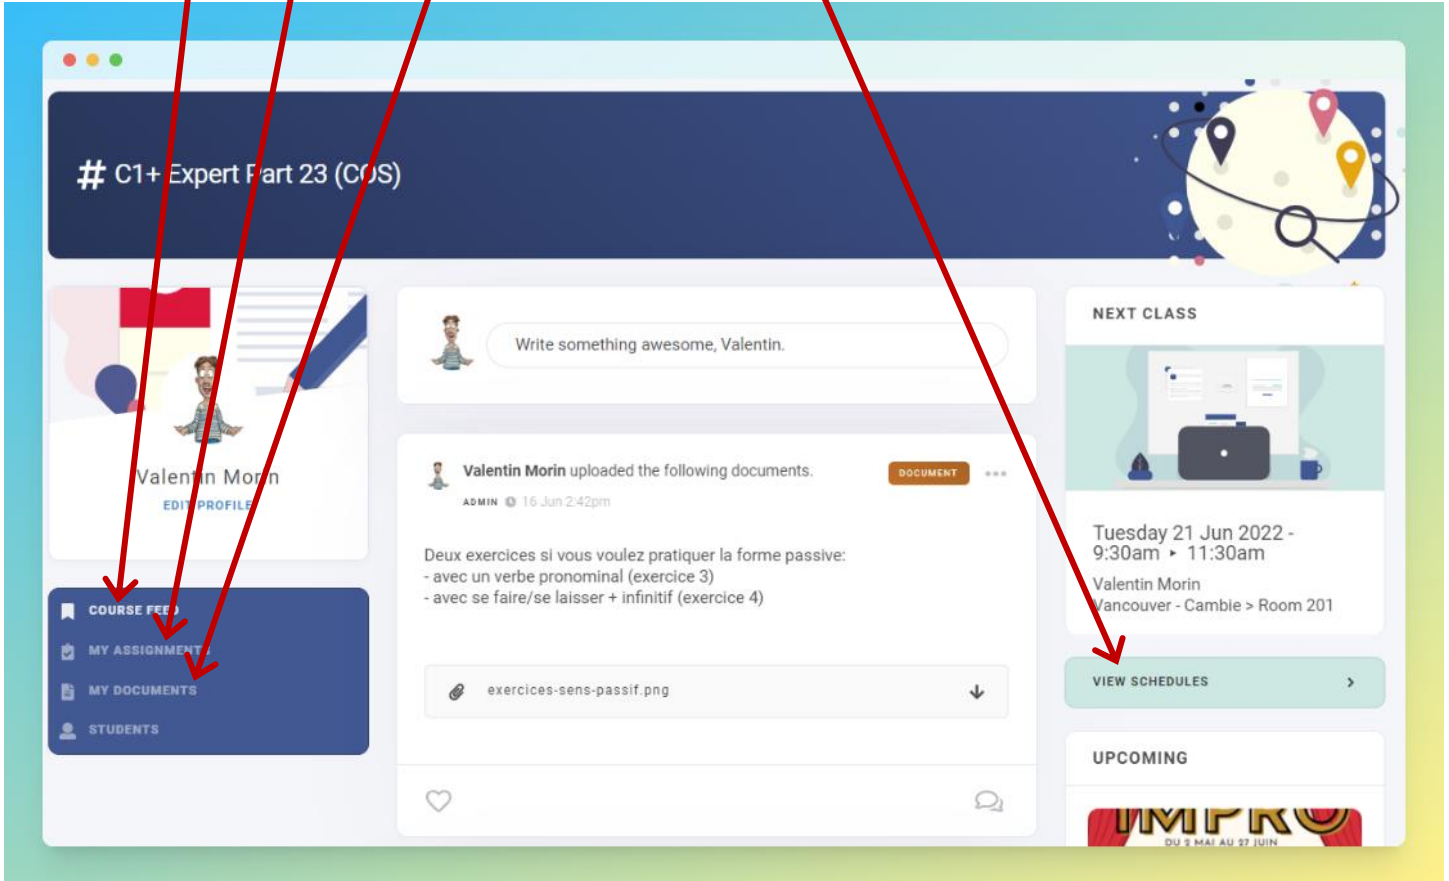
# C1+ Expert Part 23 (COS)

Valentin Morin
EDIT PROFILE

COURSE FEED
MY ASSIGNMENTS
MY DOCUMENTS
STUDENTS

Write something awesome, Valentin.

Valentin Morin uploaded the following documents.
DOCUMENT
ADMIN 16 Jun 2:42pm

Deux exercices si vous voulez pratiquer la forme passive:
- avec un verbe pronominal (exercice 3)
- avec se faire/se laisser + infinitif (exercice 4)

exercices-sens-passif.png

NEXT CLASS

Tuesday 21 Jun 2022 - 9:30am ▸ 11:30am
Valentin Morin
Vancouver - Cambie > Room 201

VIEW SCHEDULES

UPCOMING

IMPRO
DU 2 MAI AU 27 JUIN